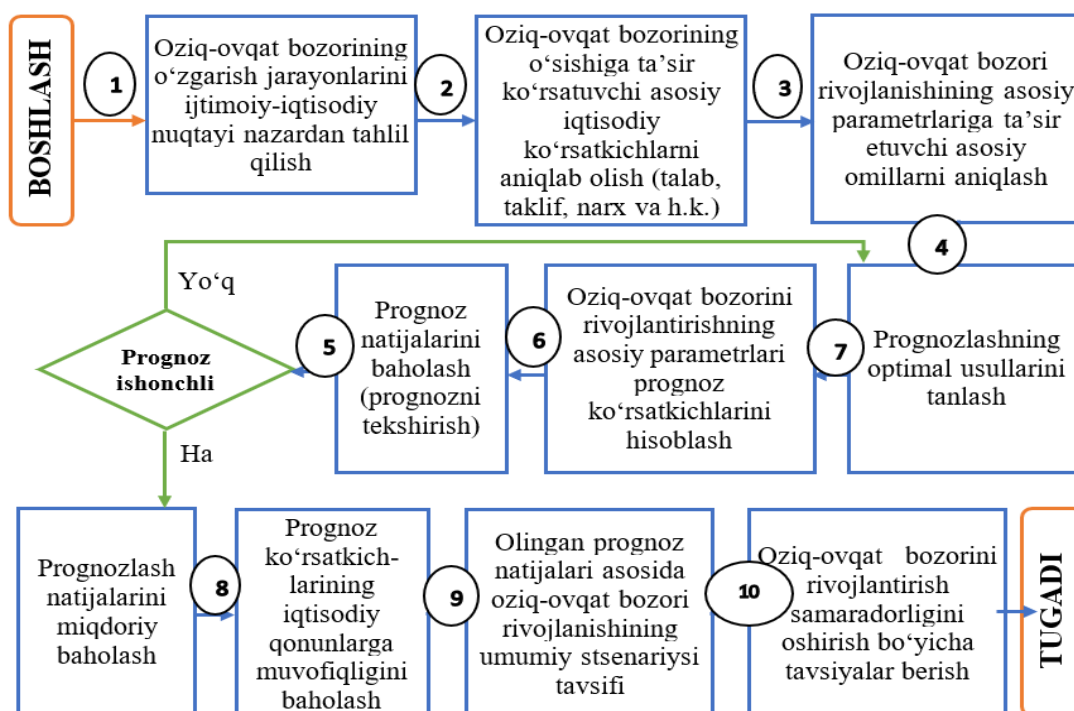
BOSHLASH

1

Oziq-ovqat bozorining o‘zgarish jarayonlarini ijtimoiy-iqtisodiy nuqtayi nazardan tahlil qilish

2

Oziq-ovqat bozorining o‘sishiga ta’sir ko‘rsatuvchi asosiy iqtisodiy ko‘rsatkichlarni aniqlab olish (talab, taklif, narx va h.k.)

3

Oziq-ovqat bozori rivojlanishining asosiy parametrlariga ta’sir etuvchi asosiy omillarni aniqlash

4

Prognozlashning optimal usullarini tanlash

7

Oziq-ovqat bozorini rivojlantirishning asosiy parametrlari prognoz ko‘rsatkichlarini hisoblash

6

Prognoz natijalarini baholash (prognozni tekshirish)

5

Prognoz ishonchli

Yo‘q

Ha

Prognozlash natijalarini miqdoriy baholash

8

Prognoz ko‘rsatkich-larining iqtisodiy qonunlarga muvofiqligini baholash

9

Olingan prognoz natijalari asosida oziq-ovqat bozori rivojlanishining umumiy stsenariysi tavsifi

10

Oziq-ovqat bozorini rivojlantirish samaradorligini oshirish bo‘yicha tavsiyalar berish

TUGADI